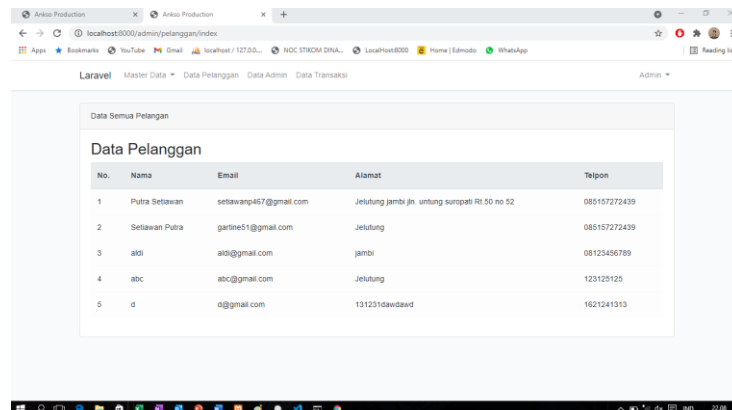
Ankso Production | Ankso Production | +

localhost:8000/admin/pelanggan/index

Apps | Bookmarks | YouTube | Gmail | localhost / 127.0.0... | NOC STIKOM DINA... | LocalHost8000 | Home | Edmodo | WhatsApp | Reading list

Laravel Master Data ▾ Data Pelanggan Data Admin Data Transaksi Admin ▾

Data Semua Pelangan

Data Pelanggan

| No. | Nama | Email | Alamat | Telpon |
|---|---|---|---|---|
| 1 | Putra Setiawan | setiawanp467@gmail.com | Jelutung jambi jln. untung suropati Rt.50 no 52 | 085157272439 |
| 2 | Setiawan Putra | gartine51@gmail.com | Jelutung | 085157272439 |
| 3 | aldi | aldi@gmail.com | jambi | 08123456789 |
| 4 | abc | abc@gmail.com | Jelutung | 123125125 |
| 5 | d | d@gmail.com | 131231dawdawd | 1621241313 |

IND 22.08